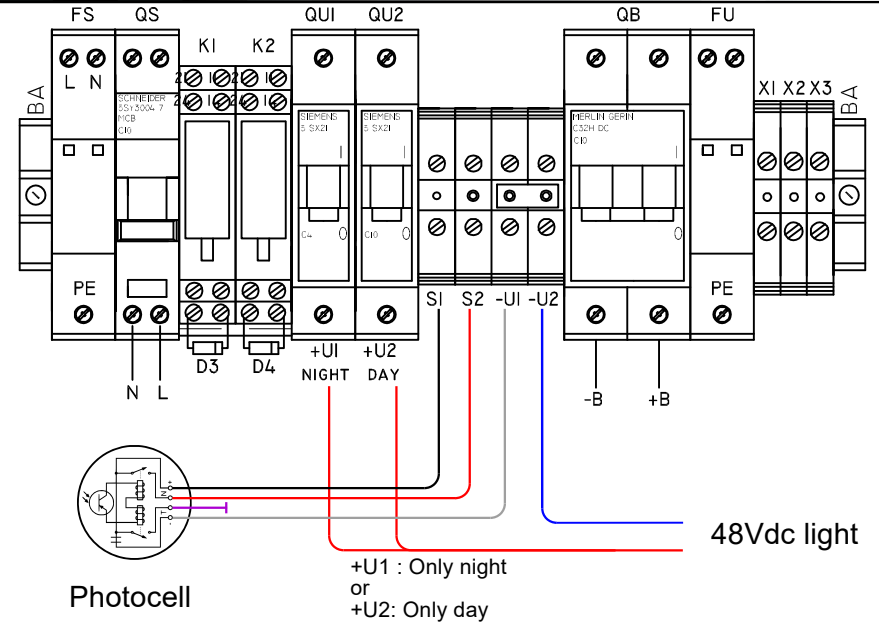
FS QS KI K2 QUI QU2 QB FU

BA

L N

SCHNEIDER 5SY3004 7 MCB C10

SIEMENS 5 SX21 C4

SIEMENS 5 SX21 C10

MERLIN GERIN C32H DC C10

XI X2 X3

BA

PE

PE

N L

D3 D4

+UI NIGHT

+U2 DAY

SI S2 -UI -U2

-B +B

Photocell

+U1 : Only night
or
+U2: Only day

48Vdc light